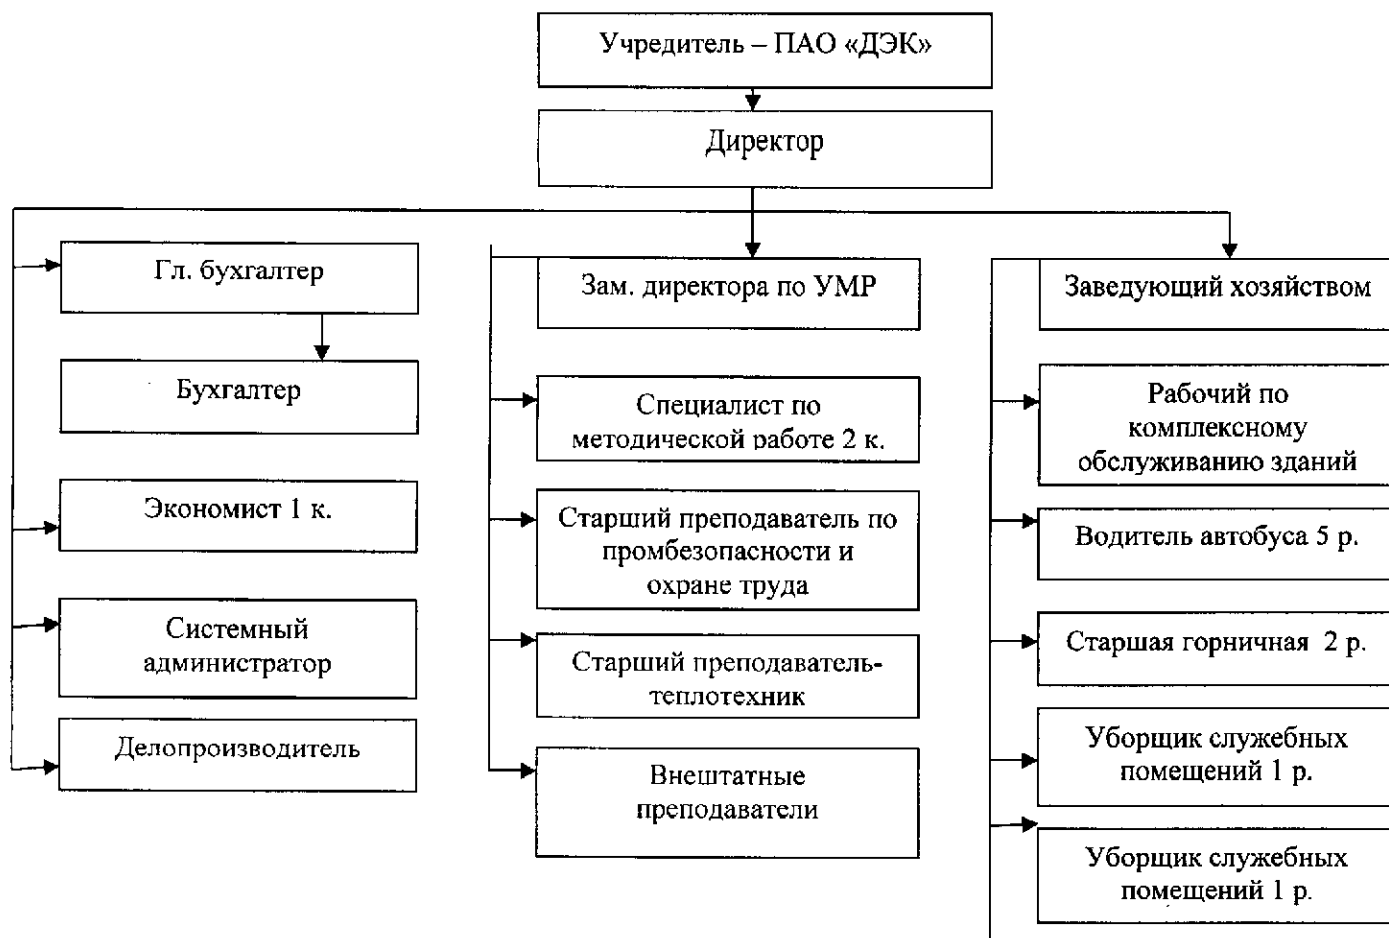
Учредитель – ПАО «ДЭК»

Директор

Гл. бухгалтер

Бухгалтер

Экономист 1 к.

Системный администратор

Делопроизводитель

Зам. директора по УМР

Специалист по методической работе 2 к.

Старший преподаватель по промбезопасности и охране труда

Старший преподаватель-теплотехник

Внештатные преподаватели

Заведующий хозяйством

Рабочий по комплексному обслуживанию зданий

Водитель автобуса 5 р.

Старшая горничная 2 р.

Уборщик служебных помещений 1 р.

Уборщик служебных помещений 1 р.